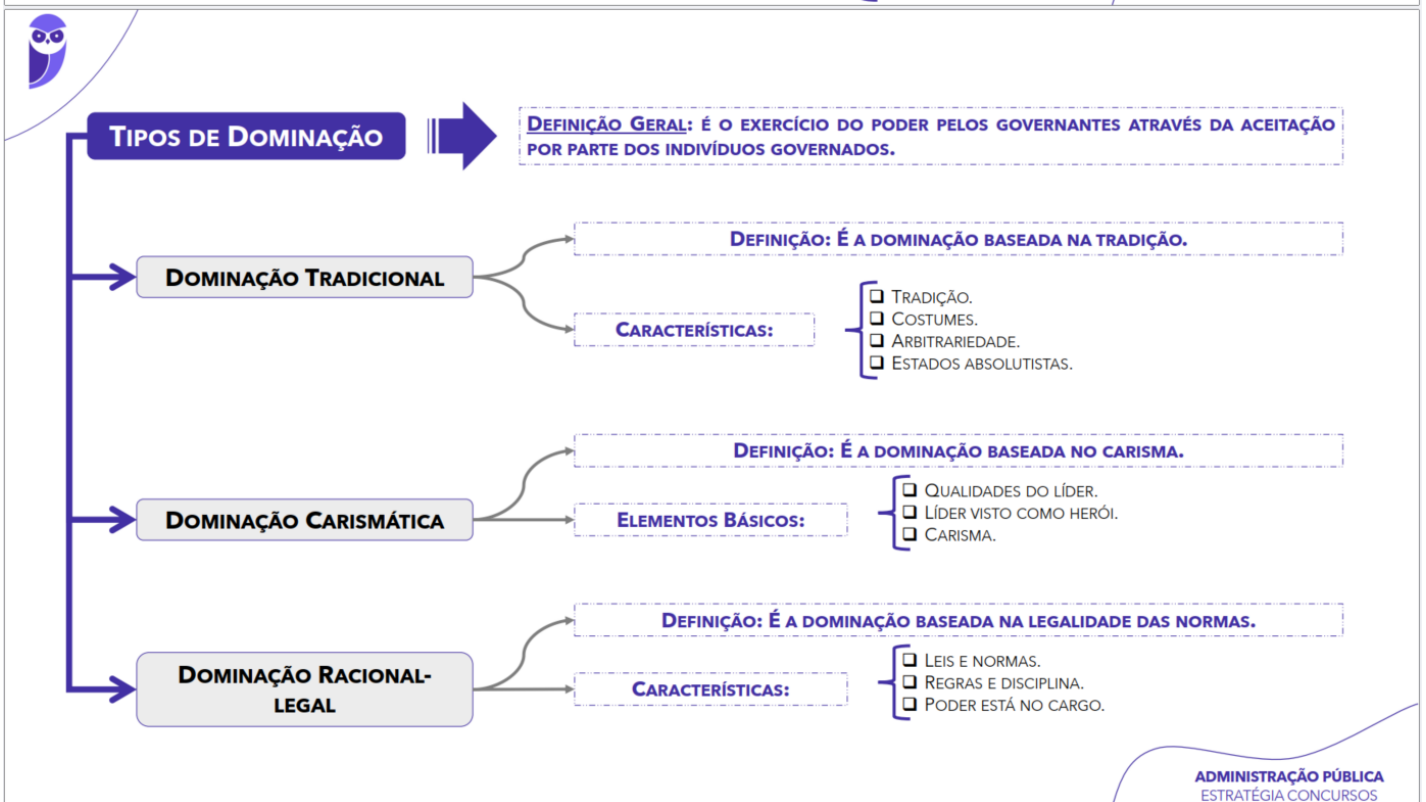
Tipos de Dominação

Definição Geral: é o exercício do poder pelos governantes através da aceitação por parte dos indivíduos governados.

Dominação Tradicional

Definição: É a dominação baseada na tradição.

Características:

❑ Tradição.
❑ Costumes.
❑ Arbitrariedade.
❑ Estados absolutistas.

Dominação Carismática

Definição: É a dominação baseada no carisma.

Elementos Básicos:

❑ Qualidades do líder.
❑ Líder visto como herói.
❑ Carisma.

Dominação Racional-legal

Definição: É a dominação baseada na legalidade das normas.

Características:

❑ Leis e normas.
❑ Regras e disciplina.
❑ Poder está no cargo.

ADMINISTRAÇÃO PÚBLICA
ESTRATÉGIA CONCURSOS